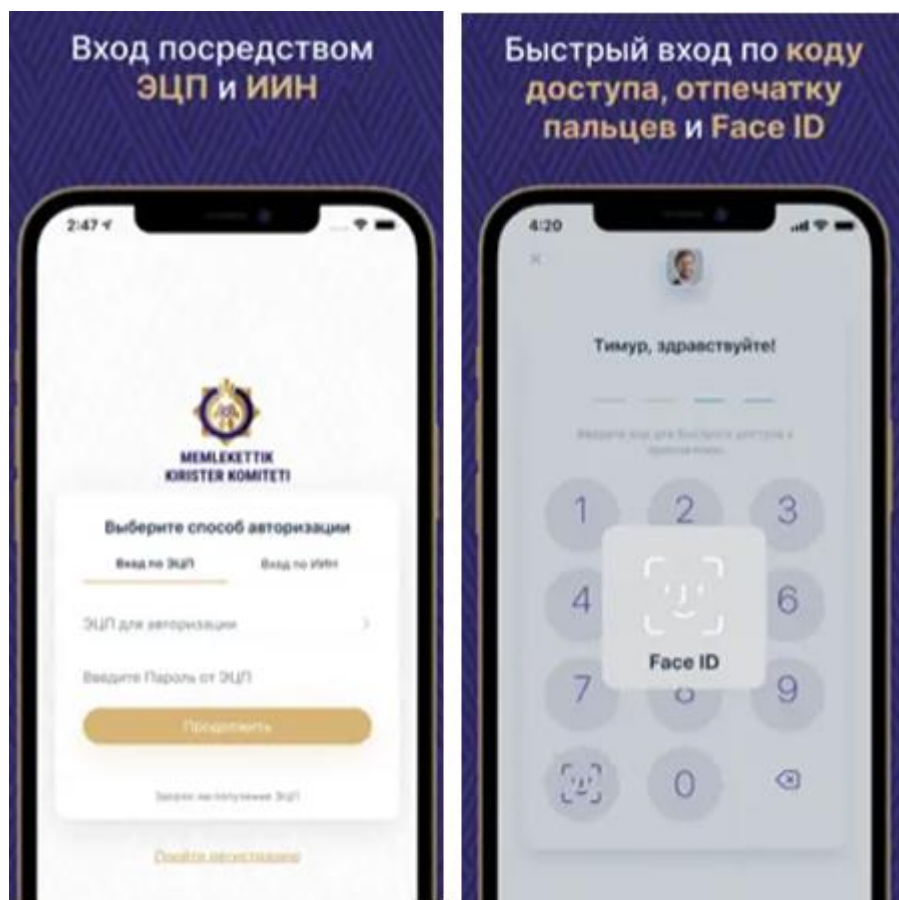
Вход посредством ЭЦП и ИИН

2:47

MEMLEKETTIK KIRISTER KOMITETI

Выберите способ авторизации

Вход по ЭЦП

Вход по ИИН

ЭЦП для авторизации

Введите Пароль от ЭЦП

Продолжить

Запрос на получение ЭЦП

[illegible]

Быстрый вход по коду доступа, отпечатку пальцев и Face ID

4:20

Тимур, здравствуйте!

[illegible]

1
2
3
4
6
7
9
0

Face ID